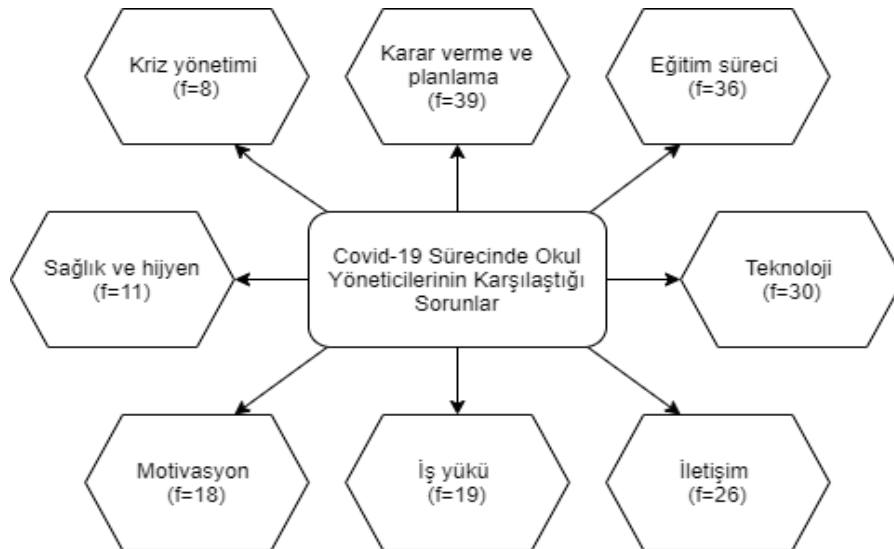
Kriz yönetimi
(f=8)

Karar verme ve planlama
(f=39)

Eğitim süreci
(f=36)

Sağlık ve hijyen
(f=11)

Covid-19 Sürecinde Okul Yöneticilerinin Karşılaştığı Sorunlar

Teknoloji
(f=30)

Motivasyon
(f=18)

İş yükü
(f=19)

İletişim
(f=26)